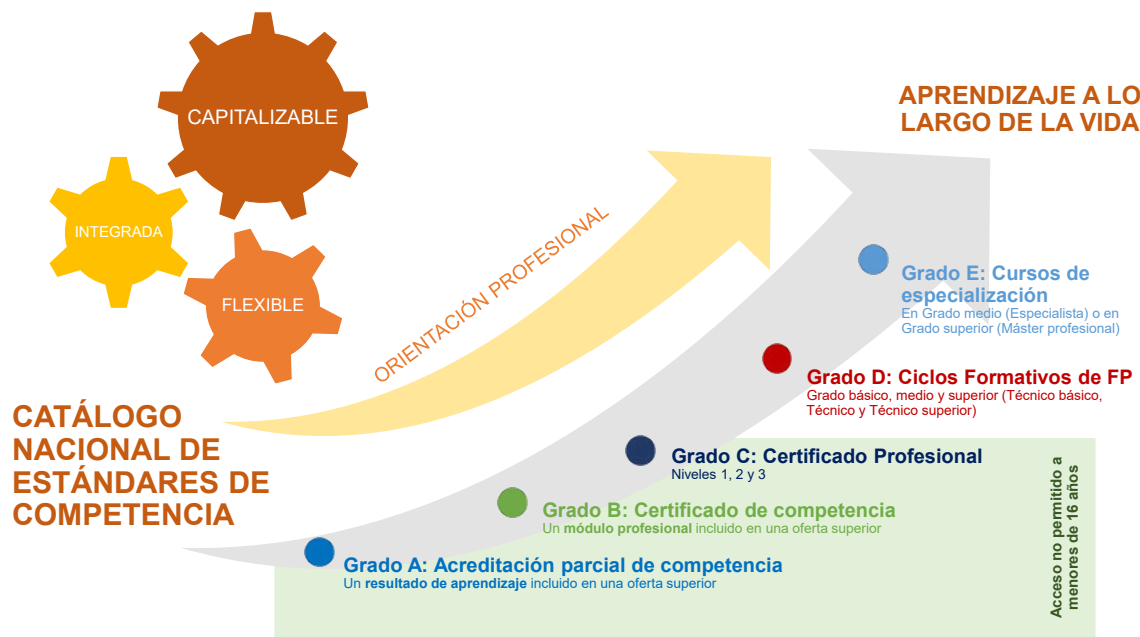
CAPITALIZABLE

INTEGRADA

FLEXIBLE

APRENDIZAJE A LO LARGO DE LA VIDA

ORIENTACIÓN PROFESIONAL

Grado E: Cursos de especialización
En Grado medio (Especialista) o en Grado superior (Máster profesional)

Grado D: Ciclos Formativos de FP
Grado básico, medio y superior (Técnico básico, Técnico y Técnico superior)

Grado C: Certificado Profesional
Niveles 1, 2 y 3

Grado B: Certificado de competencia
Un módulo profesional incluido en una oferta superior

Grado A: Acreditación parcial de competencia
Un resultado de aprendizaje incluido en una oferta superior

CATÁLOGO NACIONAL DE ESTÁNDARES DE COMPETENCIA

Acceso no permitido a menores de 16 años